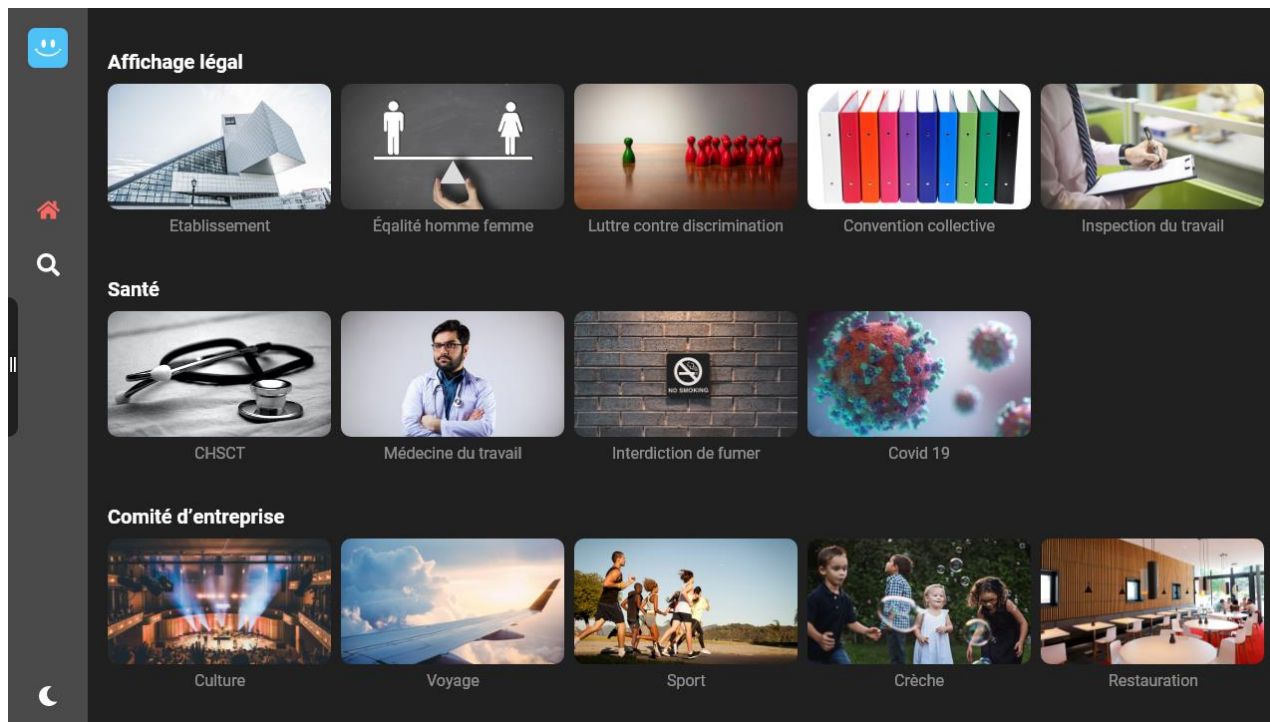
Affichage légal

Etablissement

Égalité homme femme

Luttre contre discrimination

Convention collective

Inspection du travail

Santé

NO SMOKING

CHSCT

Médecine du travail

Interdiction de fumer

Covid 19

Comité d'entreprise

Culture

Voyage

Sport

Crèche

Restauration